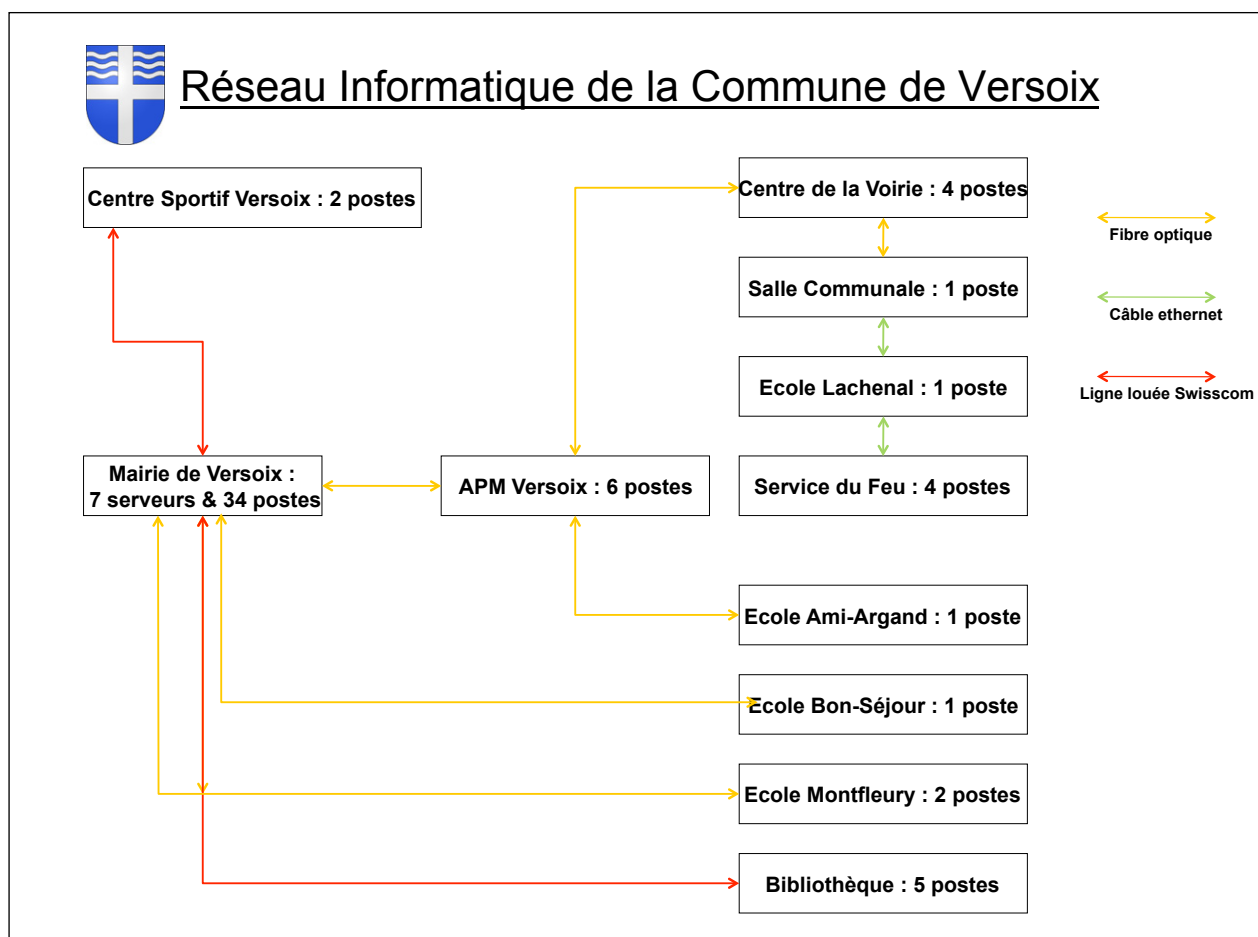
Réseau Informatique de la Commune de Versoix

Centre Sportif Versoix : 2 postes

Centre de la Voirie : 4 postes

Fibre optique

Salle Communale : 1 poste

Câble ethernet

Ecole Lachenal : 1 poste

Ligne louée Swisscom

Mairie de Versoix : 7 serveurs & 34 postes

APM Versoix : 6 postes

Service du Feu : 4 postes

Ecole Ami-Argand : 1 poste

Ecole Bon-Séjour : 1 poste

Ecole Montfleury : 2 postes

Bibliothèque : 5 postes